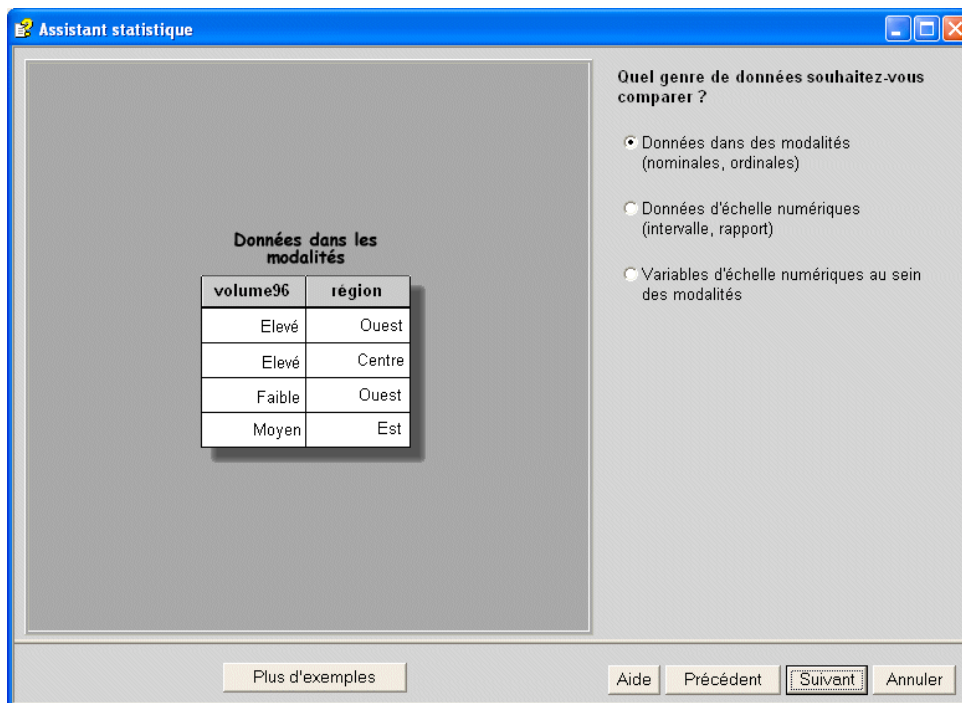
Assistant statistique

Données dans les modalités

| volume96 | région |
|---|---|
| Elevé | Ouest |
| Elevé | Centre |
| Faible | Ouest |
| Moyen | Est |

Quel genre de données souhaitez-vous comparer ?

Données dans des modalités (nominales, ordinales)

Données d'échelle numériques (intervalle, rapport)

Variables d'échelle numériques au sein des modalités

Plus d'exemples

Aide Précédent Suivant Annuler